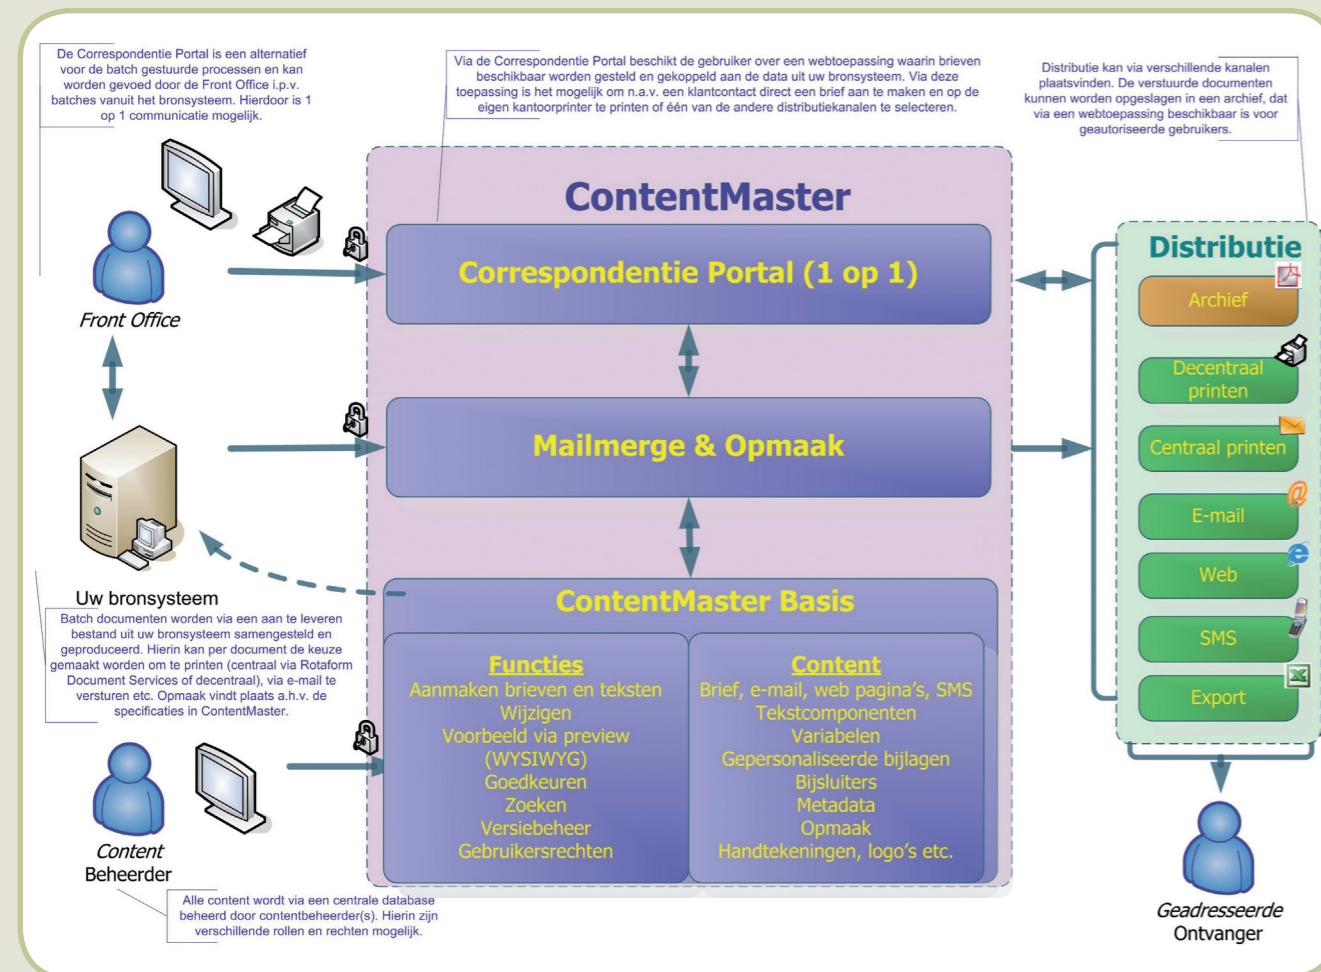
De Correspondentie Portal is een alternatief voor de batch gestuurde processen en kan worden gevoed door de Front Office i.p.v. batches vanuit het bronsysteem. Hierdoor is 1 op 1 communicatie mogelijk.

Via de Correspondentie Portal beschikt de gebruiker over een webtoepassing waarin brieven beschikbaar worden gesteld en gekoppeld aan de data uit uw bronsysteem. Via deze toepassing is het mogelijk om n.a.v. een klantcontact direct een brief aan te maken en op de eigen kantoorprinter te printen of één van de andere distributiekanalen te selecteren.

Distributie kan via verschillende kanalen plaatsvinden. De verstuurde documenten kunnen worden opgeslagen in een archief, dat via een webtoepassing beschikbaar is voor geautoriseerde gebruikers.

ContentMaster

Correspondentie Portal (1 op 1)

Front Office

Mailmerge & Opmaak

Uw bronsysteem

Batch documenten worden via een aan te leveren bestand uit uw bronsysteem samengesteld en geproduceerd. Hierin kan per document de keuze gemaakt worden om te printen (centraal via Rotaform Document Services of decentraal), via e-mail te versturen etc. Opmaak vindt plaats a.h.v. de specificaties in ContentMaster.

ContentMaster Basis

Functies
Aanmaken brieven en teksten
Wijzigen
Voorbeeld via preview (WYSIWYG)
Goedkeuren
Zoeken
Versiebeheer
Gebruikersrechten

Content
Brief, e-mail, web pagina's, SMS
Tekstcomponenten
Variabelen
Gepersonaliseerde bijlagen
Bijsluiters
Metadata
Opmaak
Handtekeningen, logo's etc.

Content Beheerder

Alle content wordt via een centrale database beheerd door contentbeheerder(s). Hierin zijn verschillende rollen en rechten mogelijk.

Distributie
Archief
Decentraal printen
Centraal printen
E-mail
Web
SMS
Export

Geadresseerde Ontvanger